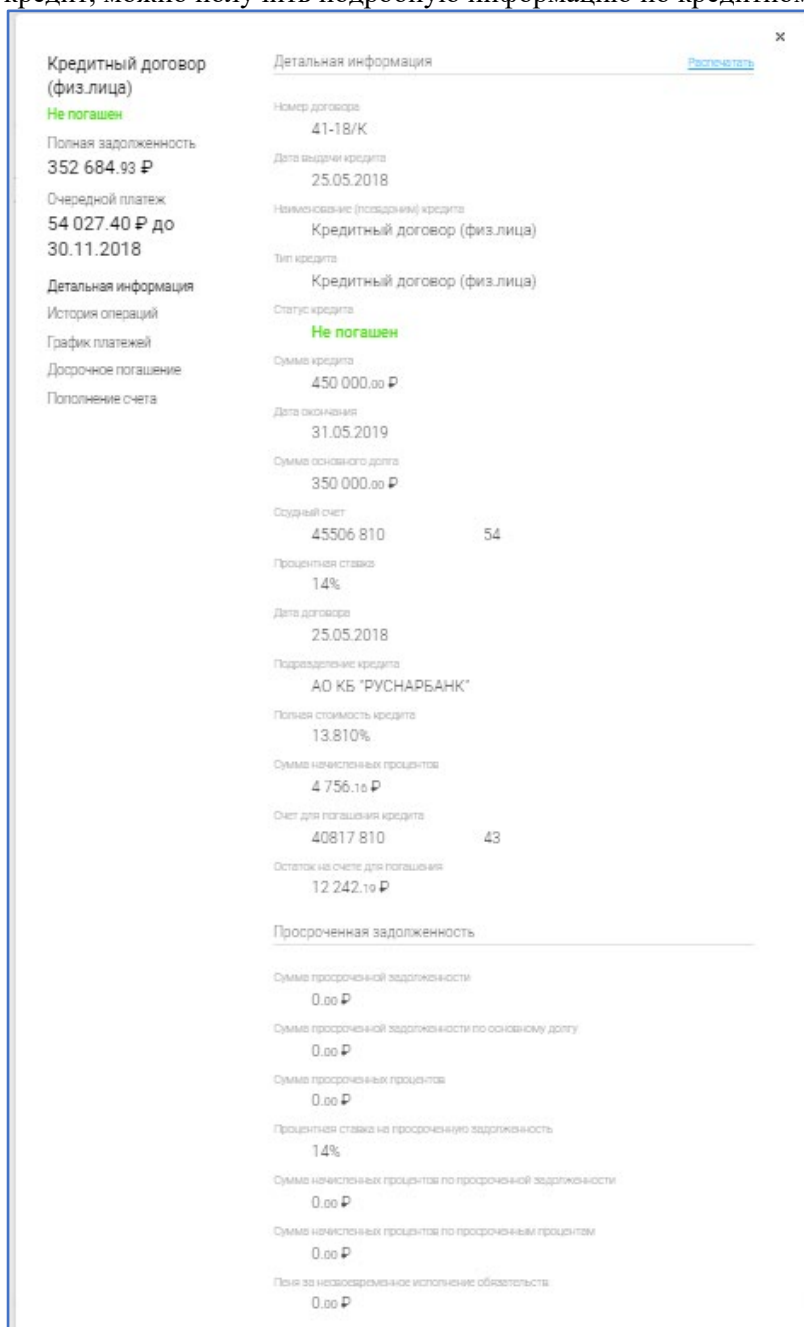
кредит, можно получить подробную информацию по кредитном

×

Кредитный договор (физ.лица)
Не погашен
Полная задолженность
352 684.93 ₽
Очередной платеж
54 027.40 ₽ до 30.11.2018

Детальная информация
История операций
График платежей
Досрочное погашение
Пополнение счета

Детальная информация
Распечатать

Номер договора
41-18/К
Дата выдачи кредита
25.05.2018
Наименование (псевдоним) кредита
Кредитный договор (физ.лица)
Тип кредита
Кредитный договор (физ.лица)
Статус кредита
Не погашен
Сумма кредита
450 000.00 ₽
Дата окончания
31.05.2019
Сумма основного долга
350 000.00 ₽
Ссудный счет
45506 810 54
Процентная ставка
14%
Дата договора
25.05.2018
Подразделение кредита
АО КБ "РУСНАРБАНК"
Полная стоимость кредита
13.810%
Сумма начисленных процентов
4 756.16 ₽
Счет для погашения кредита
40817 810 43
Остаток на счете для погашения
12 242.19 ₽

Просроченная задолженность

Сумма просроченной задолженности
0.00 ₽
Сумма просроченной задолженности по основному долгу
0.00 ₽
Сумма просроченных процентов
0.00 ₽
Процентная ставка на просроченную задолженность
14%
Сумма начисленных процентов по просроченной задолженности
0.00 ₽
Сумма начисленных процентов по просроченным процентам
0.00 ₽
Пеня за несвоевременное исполнение обязательств
0.00 ₽